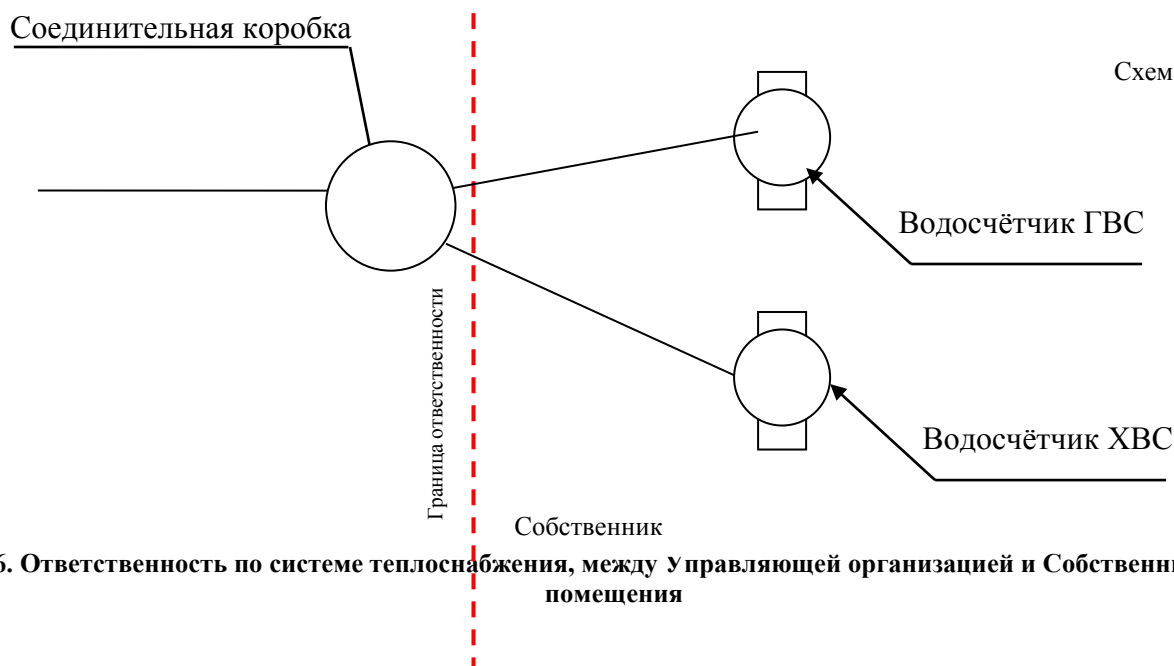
Соединительная коробка

Схем

Водосчётчик ГВС

Граница ответственности

Водосчётчик ХВС

Собственник

6. Ответственность по системе теплоснабжения, между Управляющей организацией и Собственни помещения